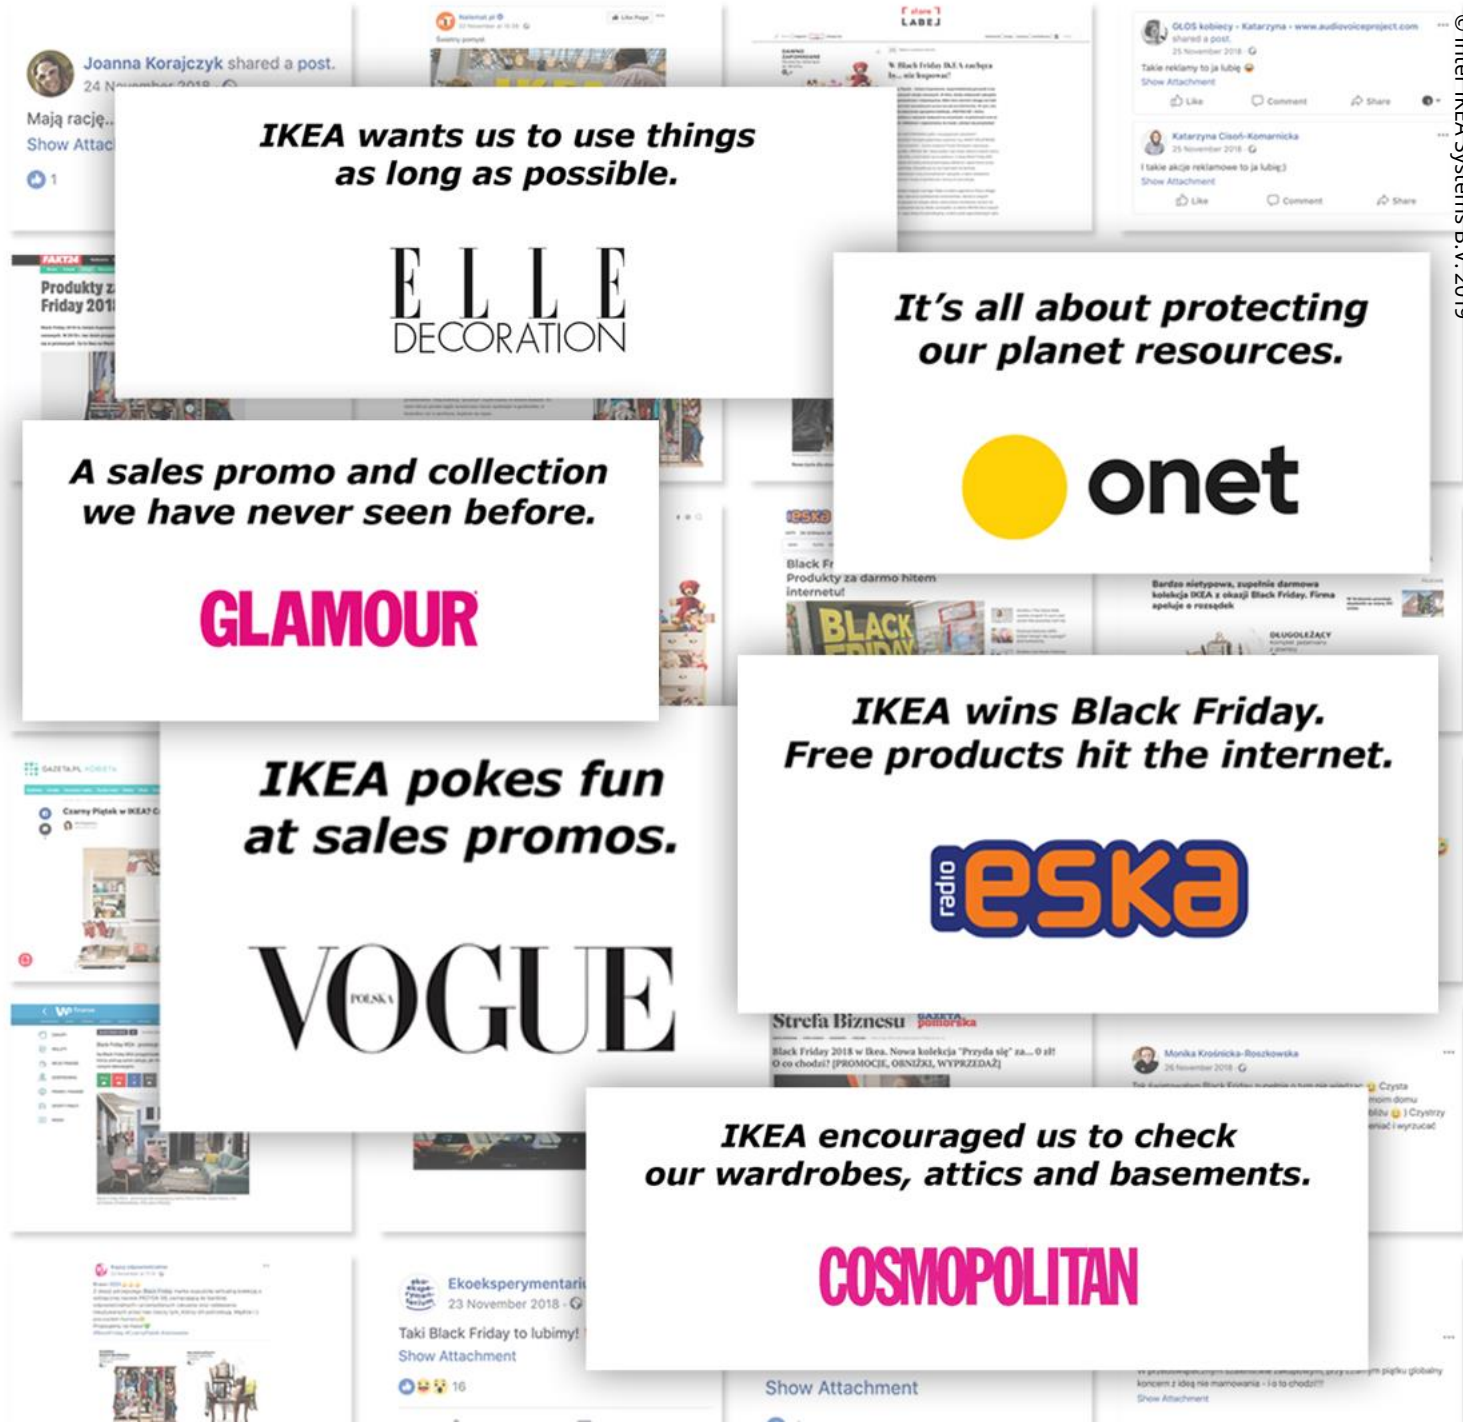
Joanna Korajczyk shared a post.
24 November 2018
Mają rację...
Show Attac

IKEA wants us to use things as long as possible.

ELLE DECORATION

GŁOS kobiecy - Katarzyna - www.audiovoiceproject.com shared a post.
25 November 2018
Takie reklamy to ja lubię
Show Attachment
Like Comment Share

Katarzyna Cisoń-Komarnicka
25 November 2018
I takie akcje reklamowe to ja lubię:)
Show Attachment
Like Comment Share

© Inter IKEA Systems B.V. 2019

Produkty z
Friday 201

It's all about protecting our planet resources.

onet

A sales promo and collection we have never seen before.

GLAMOUR

Black Fr
Produkty za darmo hitem internetu!

Bardzo nietypowa, zupełnie darmowa kolekcja IKEA z okazji Black Friday. Firma apeluje o rozsądek

IKEA wins Black Friday. Free products hit the internet.

radio eska

IKEA pokes fun at sales promos.

VOGUE POLSKA

Czarny Piątek w IKEA?

Strefa Biznesu

Black Friday 2018 w Ikea. Nowa kolekcja "Przyda się" za... 0 zł! O co chodzi? [PROMOCJE, OBNIŻKI, WYPRZEDAŻ]

Monika Krośnicka-Roszkowska
26 November 2018

IKEA encouraged us to check our wardrobes, attics and basements.

COSMOPOLITAN

Ekoeksperymentari
23 November 2018
Taki Black Friday to lubimy!
Show Attachment
16

Show Attachment

Show Attachment